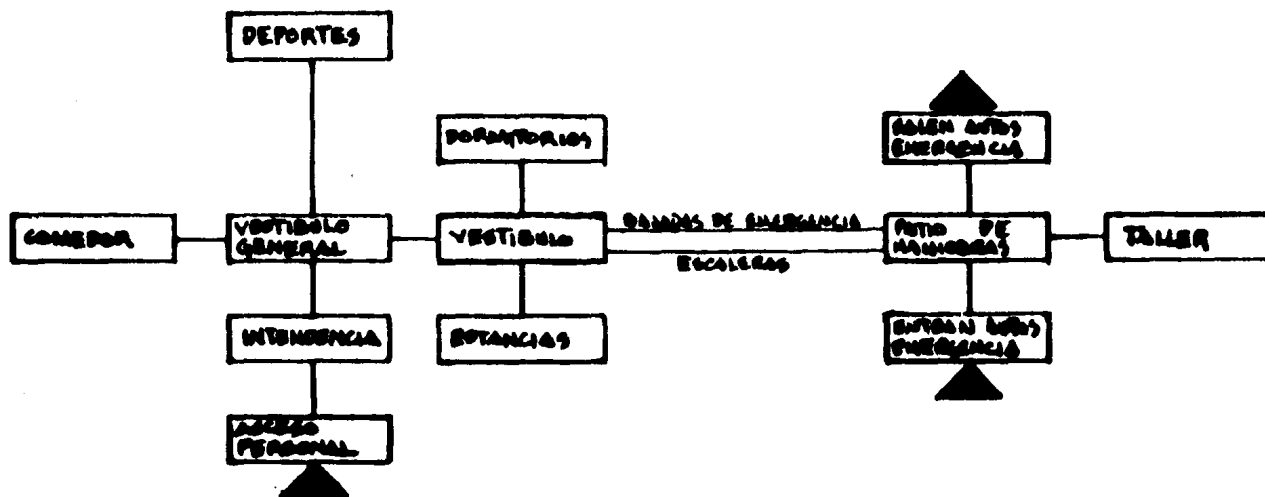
DEPORTES

DORMITORIOS

SALEN AUTOS EMERGENCIA

COMEDOR

VESTIBULO GENERAL

VESTIBULO

BAJADAS DE EMERGENCIA

ESCALERAS

PATIO DE MANIOBRAS

TALLER

INTENDENCIA

ESTANCIAS

ENTRAN AUTOS EMERGENCIA

ACCESO PERSONAL